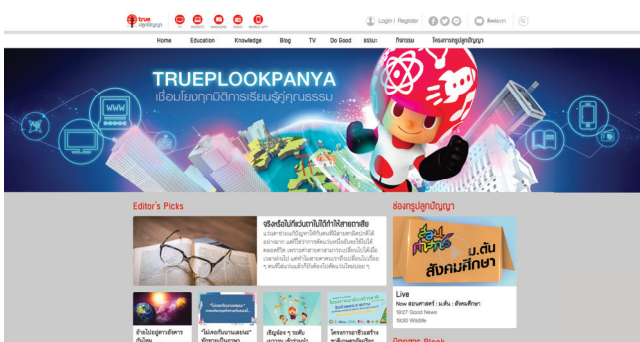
true ปลูกปัญญา

Login | Register

ติดต่อเรา

Home Education Knowledge Blog TV Do Good ธรรมะ กิจกรรม โครงการครูปลูกปัญญา

TRUEPLOOKPANYA

เชื่อมโยงทุกมิติการเรียนรู้คู่คุณธรรม

www

Editor's Picks

จริงหรือไม่ที่แว่นตาไม่ได้ทำให้สายตาเสีย

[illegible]

ช่องครูปลูกปัญญา

ม.ต้น สังคมศึกษา

Live

Now สอนศาสตร์ : ม.ต้น : สังคมศึกษา

19:27 Good News

19:30 Wildlife

"ไม่เคยกินนานเธอนะ"

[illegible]